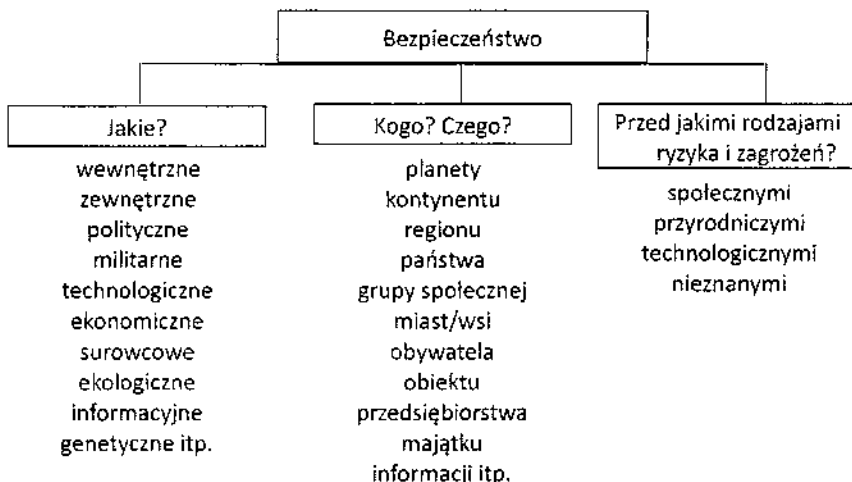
Bezpieczeństwo

Jakie?

wewnętrzne
zewnętrzne
polityczne
militarne
technologiczne
ekonomiczne
surowcowe
ekologiczne
informacyjne
genetyczne itp.

Kogo? Czego?

planety
kontynentu
regionu
państwa
grupy społecznej
miast/wsi
obywatela
obiektu
przedsiębiorstwa
majątku
informacji itp.

Przed jakimi rodzajami ryzyka i zagrożeń?

społecznymi
przyrodniczymi
technologicznymi
nieznanymi